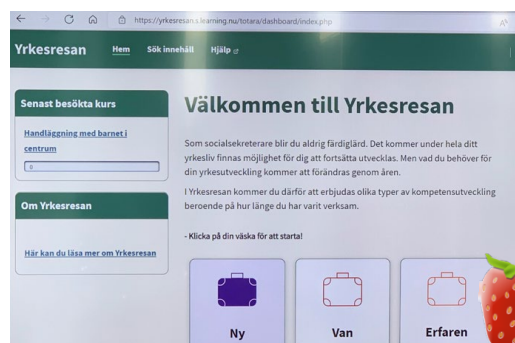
https://yrkesresan.s.learning.nu/totara/dashboard/index.php

Yrkesresan Hem Sök innehåll Hjälp

Senast besökta kurs

Handläggning med barnet i centrum

0

Om Yrkesresan

Här kan du läsa mer om Yrkesresan

Välkommen till Yrkesresan

Som socialsekreterare blir du aldrig färdiglärd. Det kommer under hela ditt yrkesliv finnas möjlighet för dig att fortsätta utvecklas. Men vad du behöver för din yrkesutveckling kommer att förändras genom åren.

I Yrkesresan kommer du därför att erbjudas olika typer av kompetensutveckling beroende på hur länge du har varit verksam.

- Klicka på din väska för att starta!

Ny

Van

Erfaren